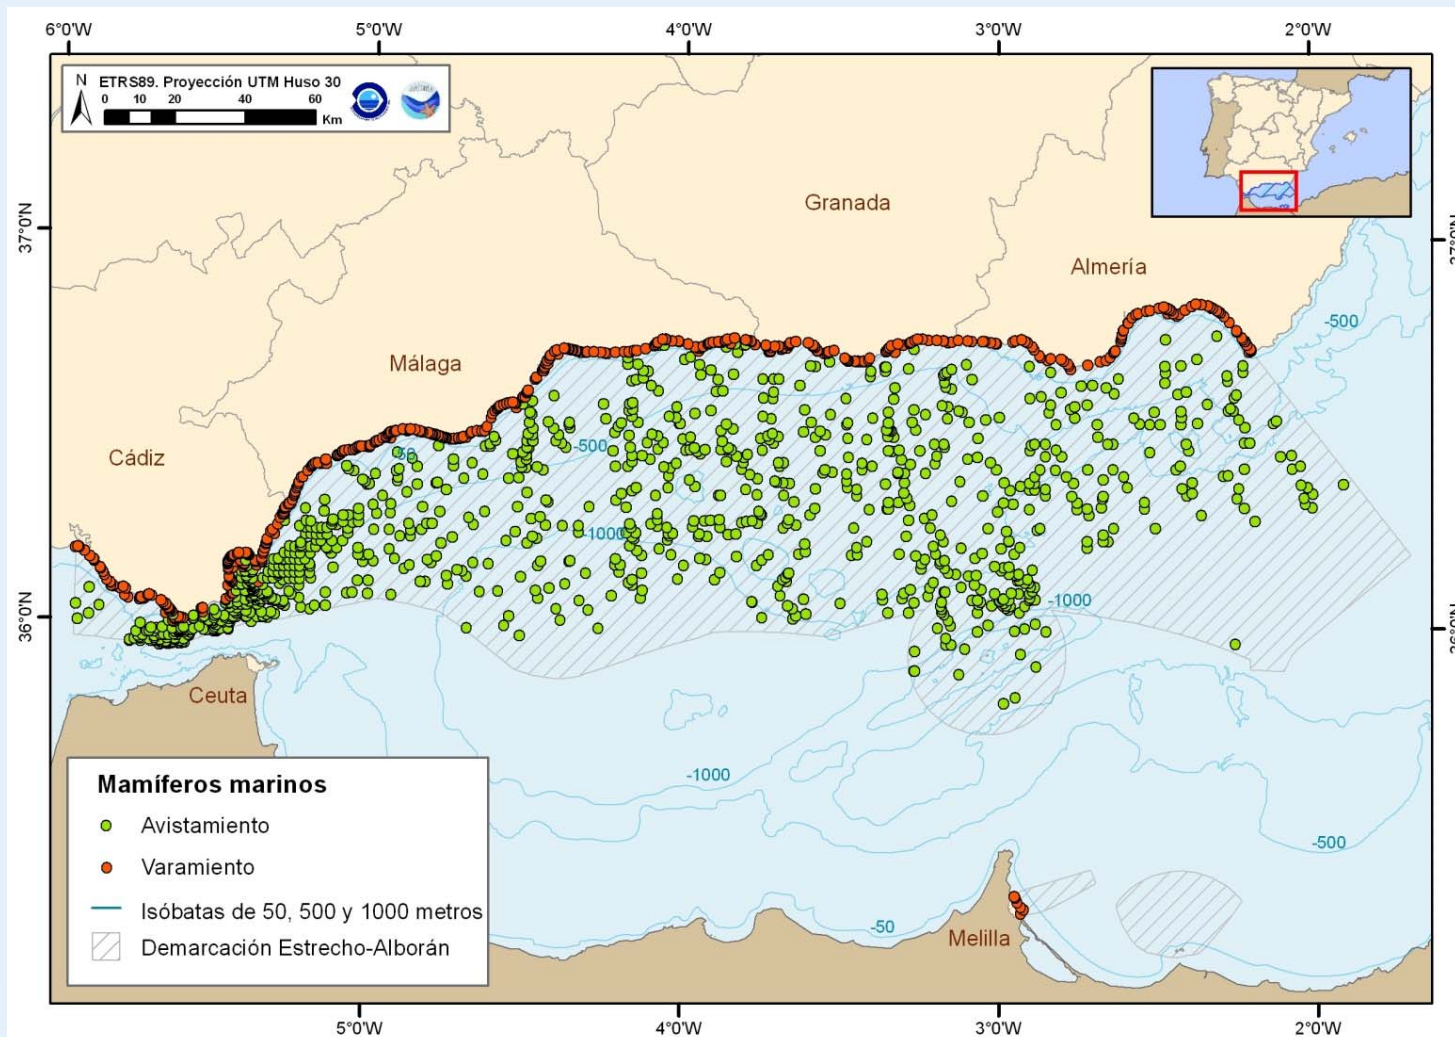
6°0'W
5°0'W
4°0'W
3°0'W
2°0'W

N
ETRS89. Proyección UTM Huso 30
0 10 20 40 60
Km

37°0'N
36°0'N

Granada
Almería
Málaga
Cádiz
Ceuta
Melilla

-500
-50
-1000
-1000
-1000
-500
-50
-500

Mamíferos marinos
Avistamiento
Varamiento
Isóbatas de 50, 500 y 1000 metros
Demarcación Estrecho-Alborán

5°0'W
4°0'W
3°0'W
2°0'W